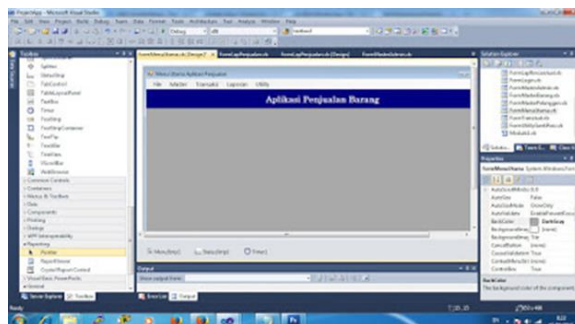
ProjectApp - Microsoft Visual Studio

File Edit View Project Build Debug Team Data Format Tools Architecture Test Analyze Window Help

Debug

Toolbox

Splitter
StatusStrip
TabControl
TableLayoutPanel
TextBox
Timer
ToolStrip
ToolStripContainer
ToolTip
TrackBar
TreeView
VScrollBar
WebBrowser
Common Controls
Containers
Menus & Toolbars
Data
Components
Printing
Dialogs
WPF Interoperability
Reporting
Pointer
ReportViewer
Crystal Report Control
Visual Basic PowerPacks
General

FormMenuUtama.vb [Design]*
FormLapPenjualan.vb
FormLapPenjualan.vb [Design]
FormMasterSatuan.vb

Menu Utama Aplikasi Penjualan

File Master Transaksi Laporan Utility

Aplikasi Penjualan Barang

MenuStrip1 StatusStrip1 Timer1

Output

Show output from:

Server Explorer Toolbox

Error List Output

Solution Explorer

FormLapPenjualan.vb
FormLogin.vb
FormMasterAdmin.vb
FormMasterBarang.vb
FormMasterPelanggan.vb
FormMasterSatuan.vb
FormMenuUtama.vb
FormTransaksi.vb
FormUtilitySetelRes.vb
Module1.vb

Properties

FormMenuUtama System.Windows.Forms

AutoScrollMinSize 0, 0
AutoSize False
AutoSizeMode GrowOnly
AutoValidate EnablePreventFocus
BackColor DarkGray
BackgroundImage (none)
BackgroundImageLay Tile
CancelButton (none)
CausesValidation True
ContextMenuStrip (none)
ControlBox True

BackColor
The background color of the component.

Ready